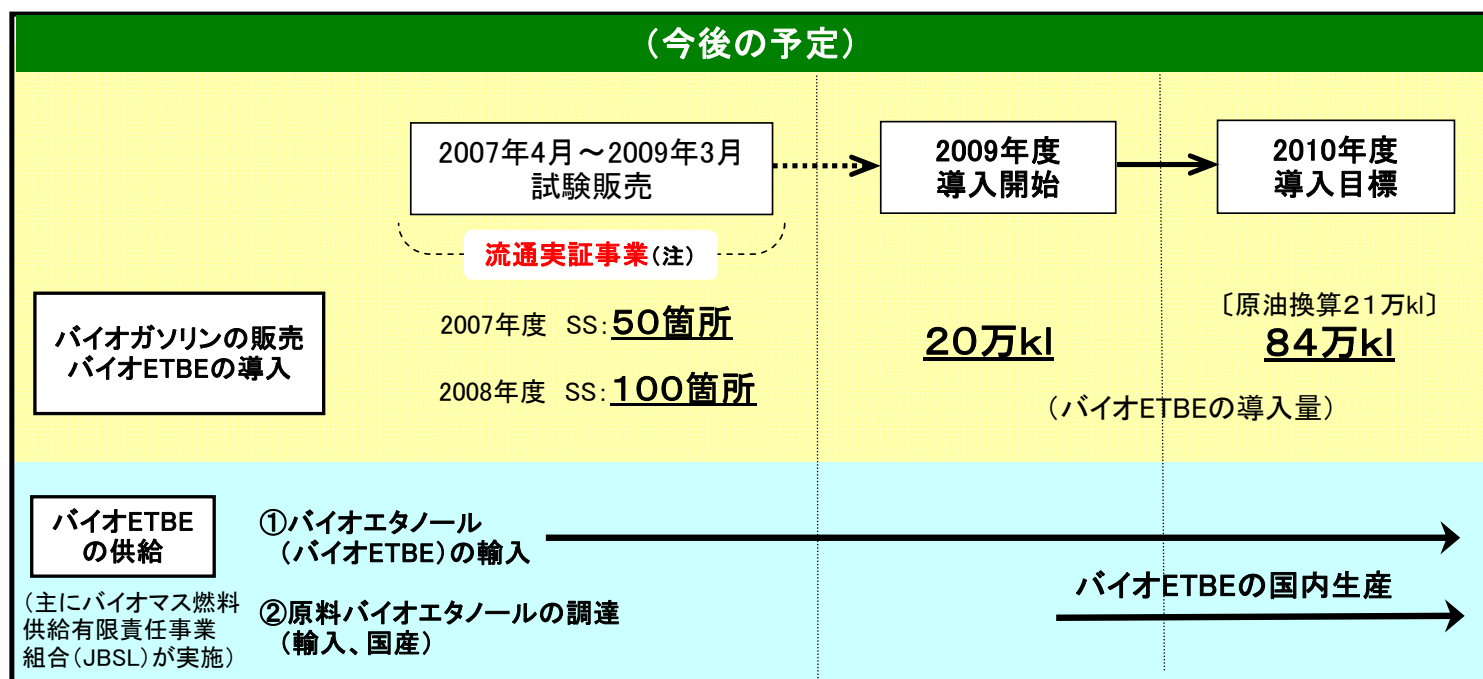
（今後の予定）

2007年4月～2009年3月
試験販売

流通実証事業（注）

2009年度
導入開始

2010年度
導入目標

バイオガソリンの販売
バイオETBEの導入

2007年度 SS：50箇所

2008年度 SS：100箇所

20万kl

〔原油換算21万kl〕
84万kl

（バイオETBEの導入量）

バイオETBE
の供給

（主にバイオマス燃料供給有限責任事業組合（JBSL）が実施）

①バイオエタノール（バイオETBE）の輸入

②原料バイオエタノールの調達（輸入、国産）

バイオETBEの国内生産